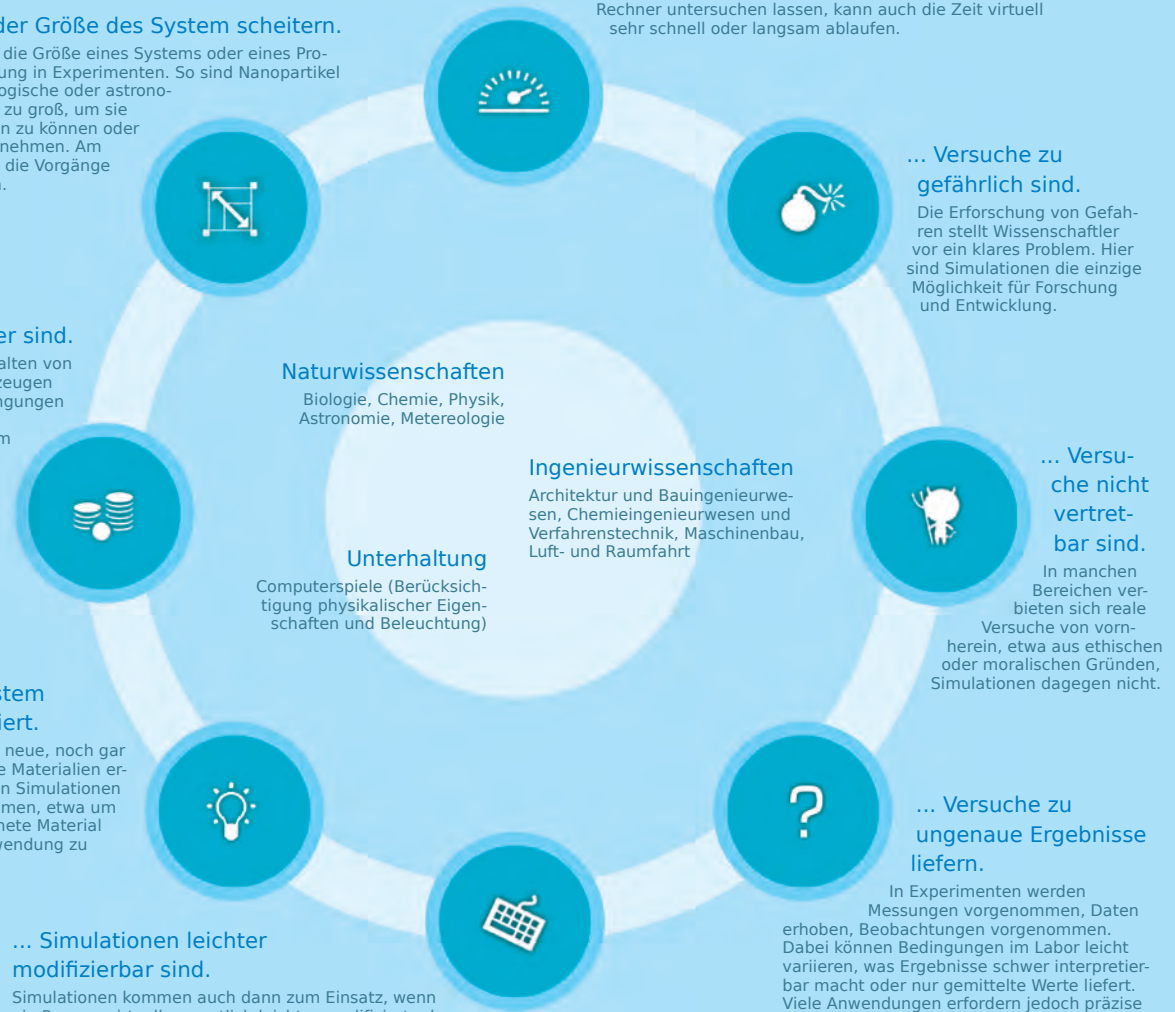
der Größe des System scheitern.

die Größe eines Systems oder eines Proung in Experimenten. So sind Nanopartikel ogische oder astrono- zu groß, um sie n zu können oder nehmen. Am die Vorgänge

Rechner untersuchen lassen, kann auch die Zeit virtuell sehr schnell oder langsam ablaufen.

... Versuche zu gefährlich sind.

Die Erforschung von Gefahren stellt Wissenschaftler vor ein klares Problem. Hier sind Simulationen die einzige Möglichkeit für Forschung und Entwicklung.

er sind.

alten von zeugen gungen

m

Naturwissenschaften

Biologie, Chemie, Physik, Astronomie, Metereologie

Ingenieurwissenschaften

Architektur und Bauingenieurwesen, Chemieingenieurwesen und Verfahrenstechnik, Maschinenbau, Luft- und Raumfahrt

Unterhaltung

Computerspiele (Berücksichtigung physikalischer Eigenschaften und Beleuchtung)

... Versuche nicht vertretbar sind.

In manchen Bereichen verbieten sich reale Versuche von vornherein, etwa aus ethischen oder moralischen Gründen, Simulationen dagegen nicht.

stem iert.

neue, noch gar e Materialien ern Simulationen men, etwa um hete Material wendung zu

... Versuche zu ungenaue Ergebnisse liefern.

In Experimenten werden Messungen vorgenommen, Daten erhoben, Beobachtungen vorgenommen. Dabei können Bedingungen im Labor leicht variieren, was Ergebnisse schwer interpretierbar macht oder nur gemittelte Werte liefert. Viele Anwendungen erfordern jedoch präzise

... Simulationen leichter modifizierbar sind.

Simulationen kommen auch dann zum Einsatz, wenn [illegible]